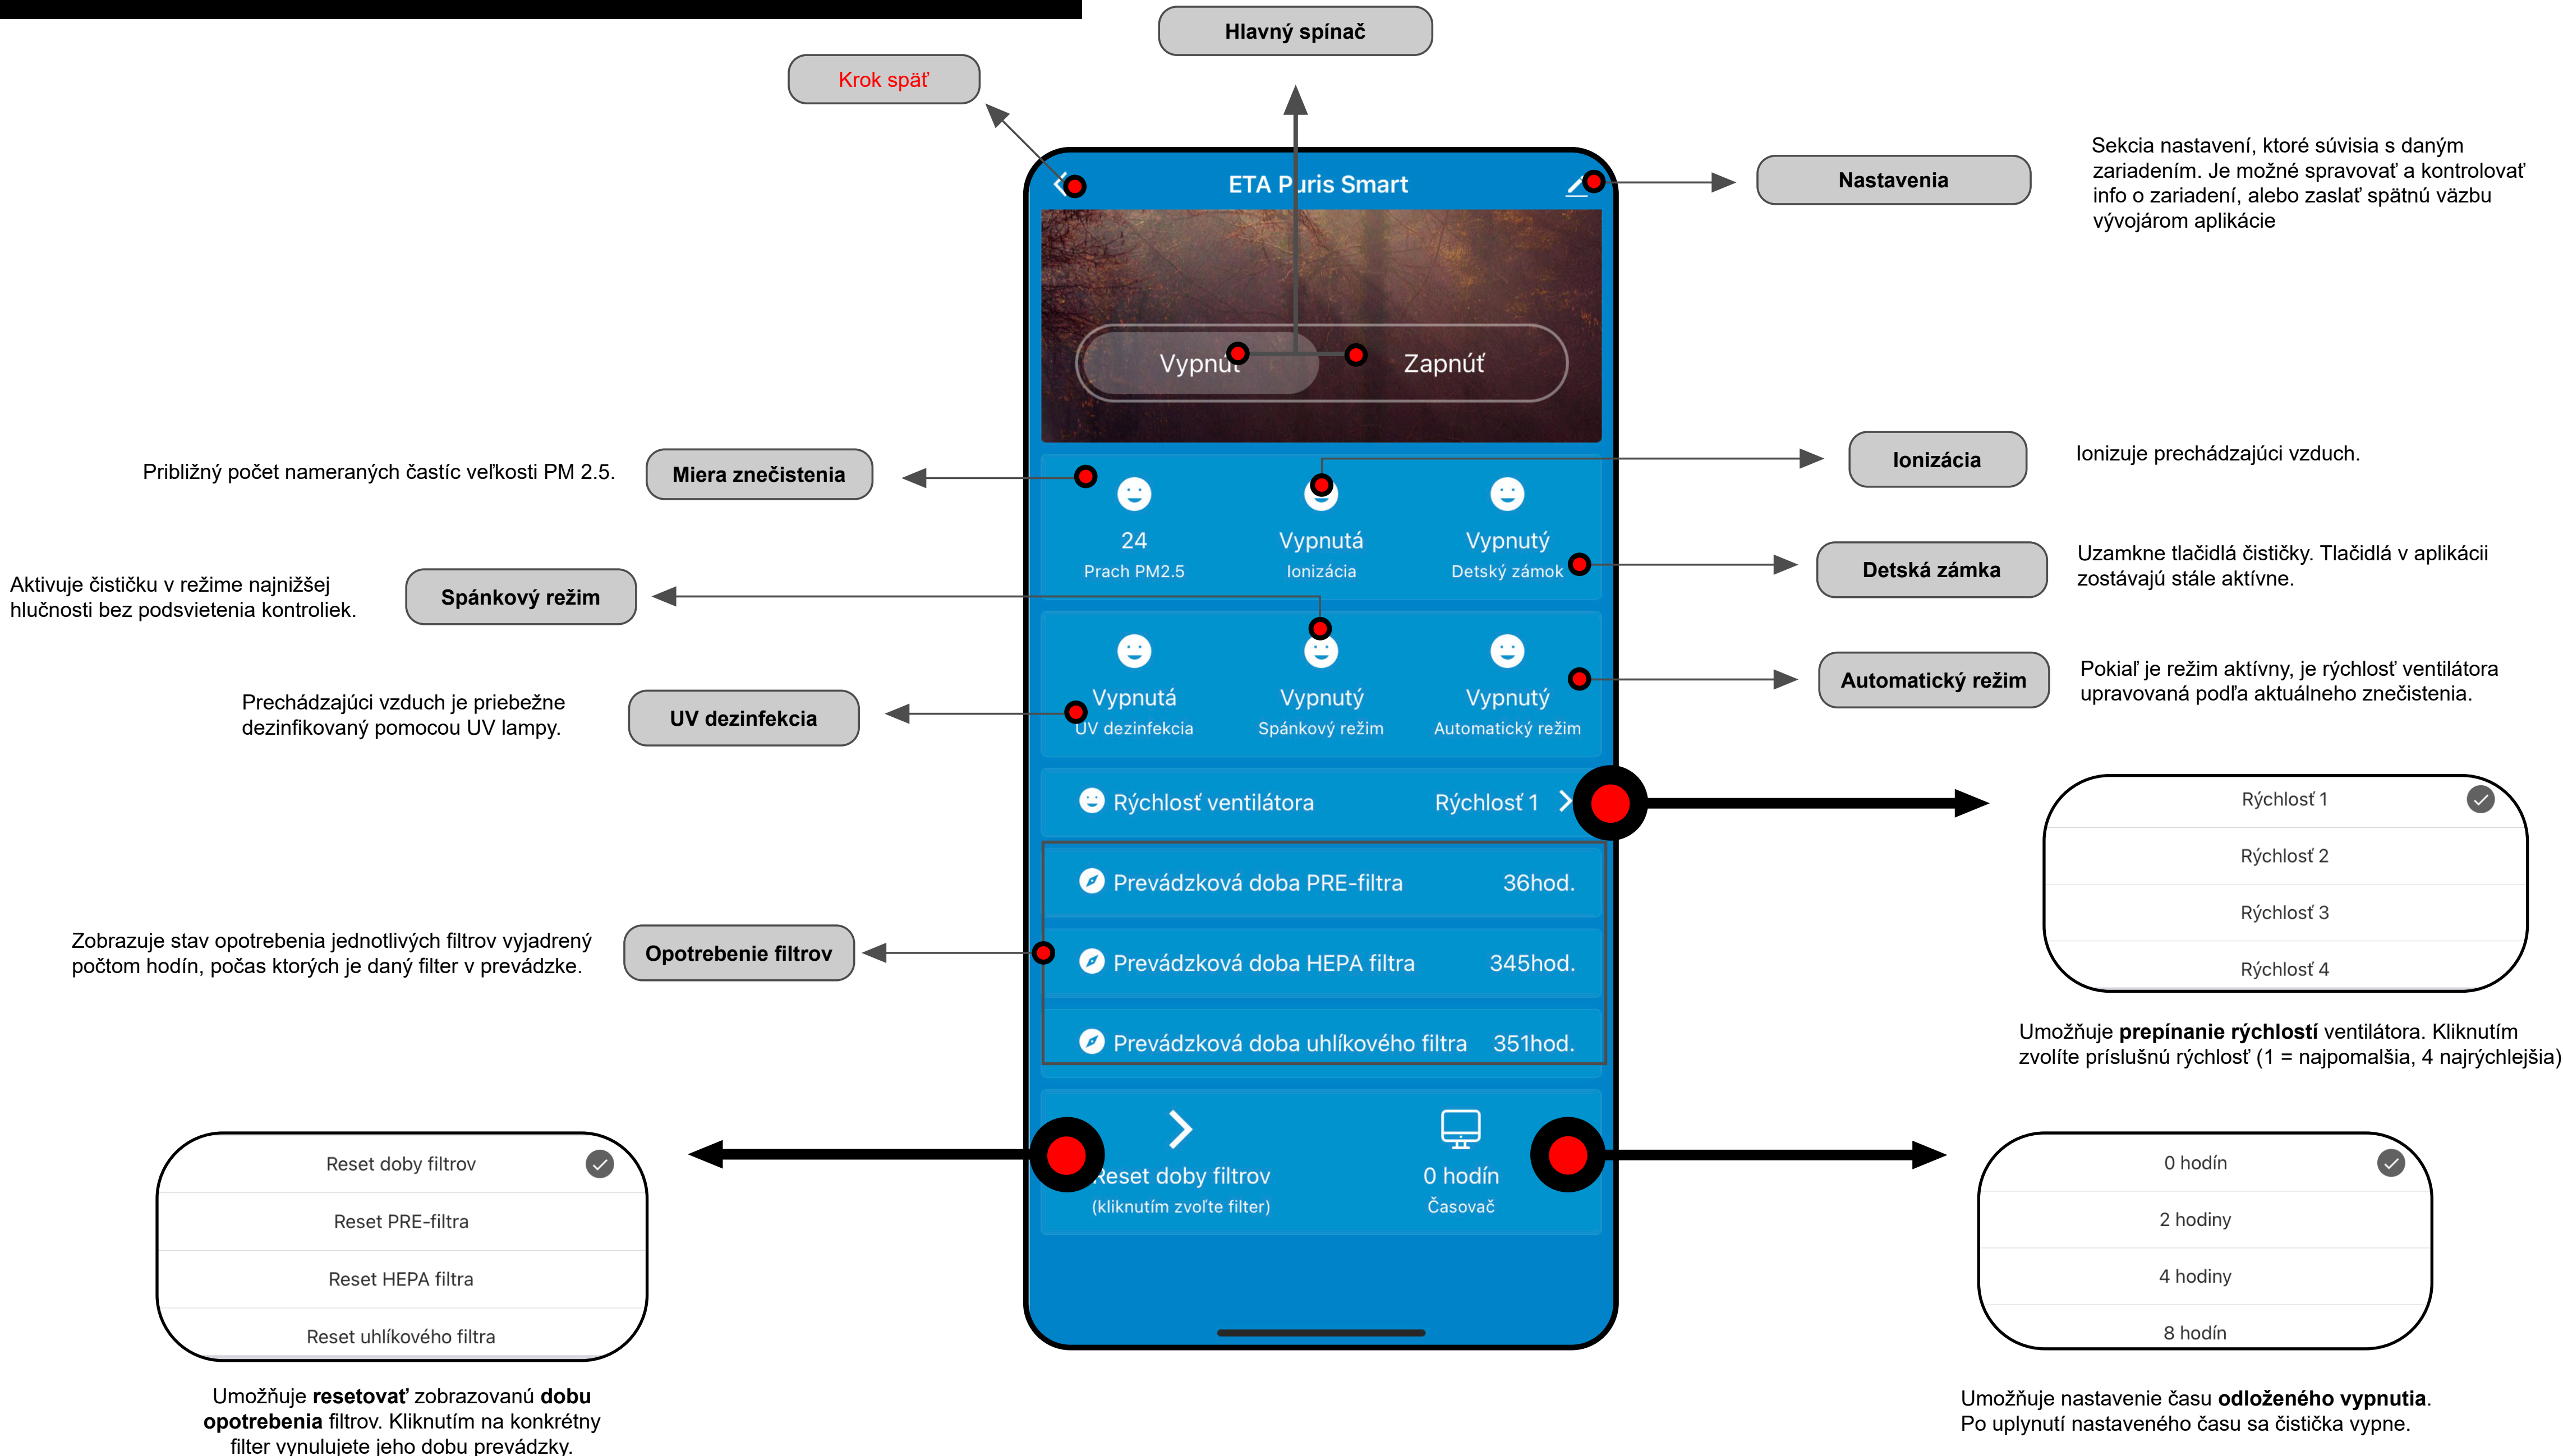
Hlavný spínač

Krok späť

ETA P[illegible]ris Smart

Nastavenia

Sekcia nastavení, ktoré súvisia s daným zariadením. Je možné spravovať a kontrolovať info o zariadení, alebo zaslať spätnú väzbu vývojárom aplikácie

Vypnuť

Zapnúť

Približný počet nameraných častíc veľkosti PM 2.5.

Miera znečistenia

Ionizácia

Ionizuje prechádzajúci vzduch.

24
Prach PM2.5

Vypnutá
Ionizácia

Vypnutý
Detský zámok

Detská zámka

Uzamkne tlačidlá čističky. Tlačidlá v aplikácii zostávajú stále aktívne.

Aktivuje čističku v režime najnižšej hlučnosti bez podsvietenia kontroliek.

Spánkový režim

Vypnutá
UV dezinfekcia

Vypnutý
Spánkový režim

Vypnutý
Automatický režim

Automatický režim

Pokiaľ je režim aktívny, je rýchlosť ventilátora upravovaná podľa aktuálneho znečistenia.

Prechádzajúci vzduch je priebežne dezinfikovaný pomocou UV lampy.

UV dezinfekcia

Rýchlosť ventilátora

Rýchlosť 1

Rýchlosť 1
Rýchlosť 2
Rýchlosť 3
Rýchlosť 4

Prevádzková doba PRE-filtra 36hod.

Prevádzková doba HEPA filtra 345hod.

Prevádzková doba uhlíkového filtra 351hod.

Zobrazuje stav opotrebenia jednotlivých filtrov vyjadrený počtom hodín, počas ktorých je daný filter v prevádzke.

Opotrebenie filtrov

Umožňuje **prepínanie rýchlostí** ventilátora. Kliknutím zvolíte príslušnú rýchlosť (1 = najpomalšia, 4 najrýchlejšia)

Reset doby filtrov
(kliknutím zvoľte filter)

0 hodín
Časovač

Reset doby filtrov
Reset PRE-filtra
Reset HEPA filtra
Reset uhlíkového filtra

0 hodín
2 hodiny
4 hodiny
8 hodín

Umožňuje **resetovať** zobrazovanú **dobu opotrebenia** filtrov. Kliknutím na konkrétny filter vynulujete jeho dobu prevádzky.

Umožňuje nastavenie času **odloženého vypnutia**. Po uplynutí nastaveného času sa čistička vypne.